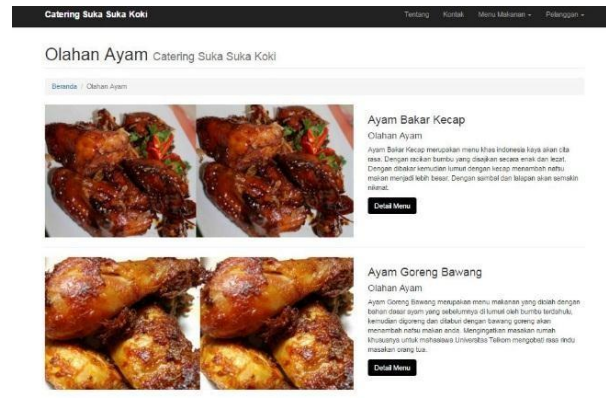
Catering Suka Suka Koki

Tentang Kontak Menu Makanan ▾ Pelanggan ▾

Olahan Ayam Catering Suka Suka Koki

Beranda / Olahan Ayam

Ayam Bakar Kecap

Olahan Ayam

Ayam Bakar Kecap merupakan menu khas indonesia kaya akan cita rasa. Dengan racikan bumbu yang disajikan secara enak dan lezat. Dengan dibakar kemudian lumuri dengan kecap menambah nafsu makan menjadi lebih besar. Dengan sambal dan lalapan akan semakin nikmat.

Detail Menu

Ayam Goreng Bawang

Olahan Ayam

Ayam Goreng Bawang merupakan menu makanan yang diolah dengan bahan dasar ayam yang sebelumnya di lumuri oleh bumbu terdahulu, kemudian digoreng dan ditaburi dengan bawang goreng akan menambah nafsu makan anda. Mengingatkan masakan rumah khususnya untuk mahasiswa Universitas Telkom mengobati rasa rindu masakan orang tua.

Detail Menu